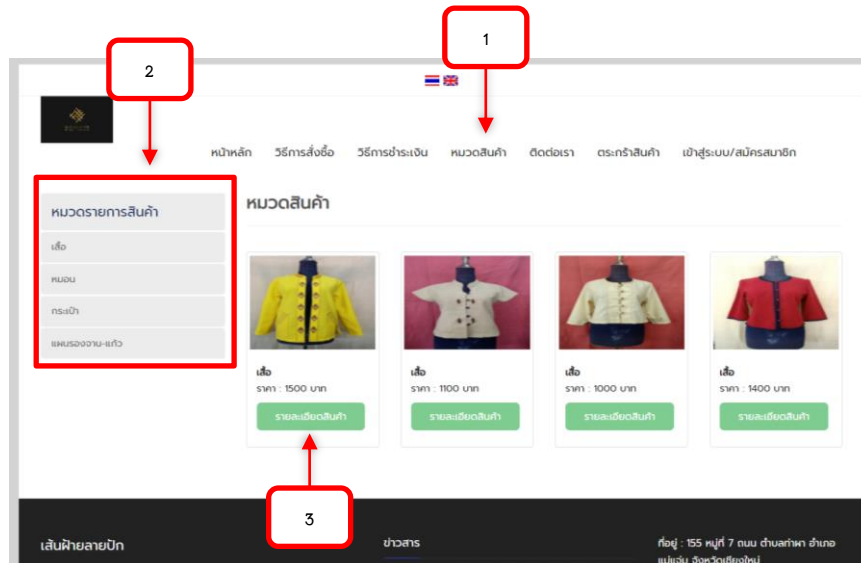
1

2

หน้าหลัก วิธีการสั่งซื้อ วิธีการชำระเงิน หมวดสินค้า ติดต่อเรา ตระกร้าสินค้า เข้าสู่ระบบ/สมัครสมาชิก

หมวดรายการสินค้า

เสื้อ

หมอน

กระเป๋า

แผนรองจาน-แก้ว

หมวดสินค้า

เสื้อ
ราคา : 1500 บาท
รายละเอียดสินค้า

เสื้อ
ราคา : 1100 บาท
รายละเอียดสินค้า

เสื้อ
ราคา : 1000 บาท
รายละเอียดสินค้า

เสื้อ
ราคา : 1400 บาท
รายละเอียดสินค้า

3

เส้นฝ้ายลายปัก

ข่าวสาร

ที่อยู่ : 155 หมู่ที่ 7 ถนน ตำบลท่าผา อำเภอ แม่แจ่ม จังหวัดเชียงใหม่